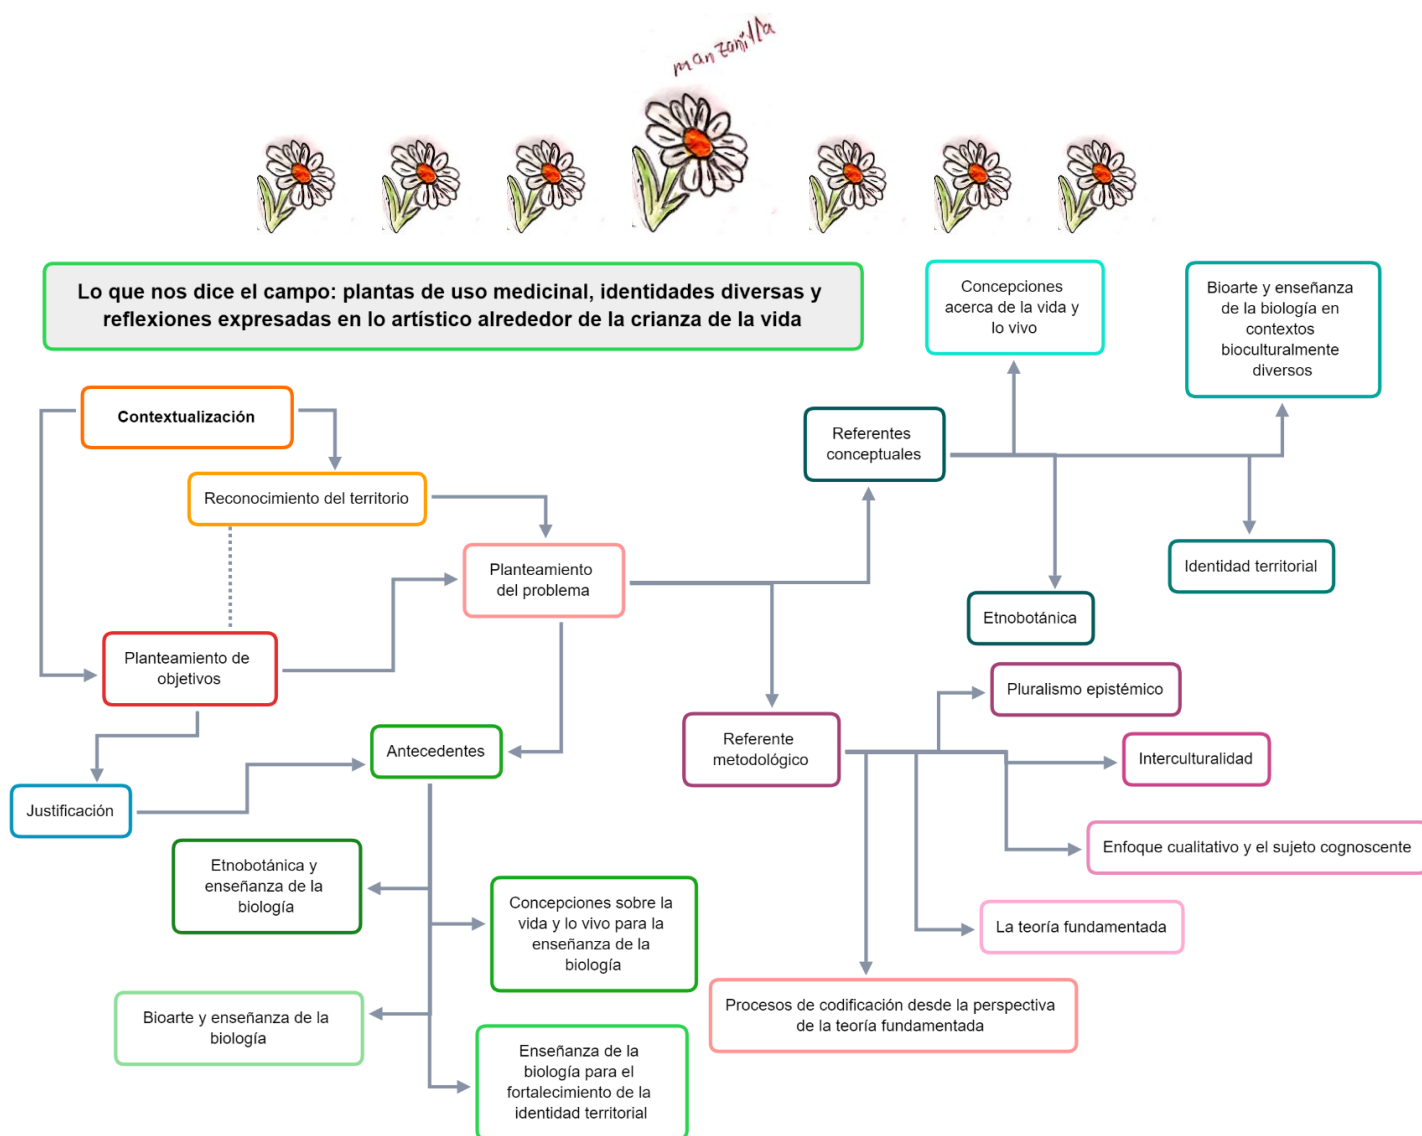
manzanilla

Lo que nos dice el campo: plantas de uso medicinal, identidades diversas y reflexiones expresadas en lo artístico alrededor de la crianza de la vida

Concepciones acerca de la vida y lo vivo

Bioarte y enseñanza de la biología en contextos bioculturalmente diversos

Contextualización

Reconocimiento del territorio

Referentes conceptuales

Planteamiento del problema

Identidad territorial

Etnobotánica

Planteamiento de objetivos

Pluralismo epistémico

Referente metodológico

Antecedentes

Interculturalidad

Justificación

Enfoque cualitativo y el sujeto cognoscente

Etnobotánica y enseñanza de la biología

Concepciones sobre la vida y lo vivo para la enseñanza de la biología

La teoría fundamentada

Procesos de codificación desde la perspectiva de la teoría fundamentada

Bioarte y enseñanza de la biología

Enseñanza de la biología para el fortalecimiento de la identidad territorial